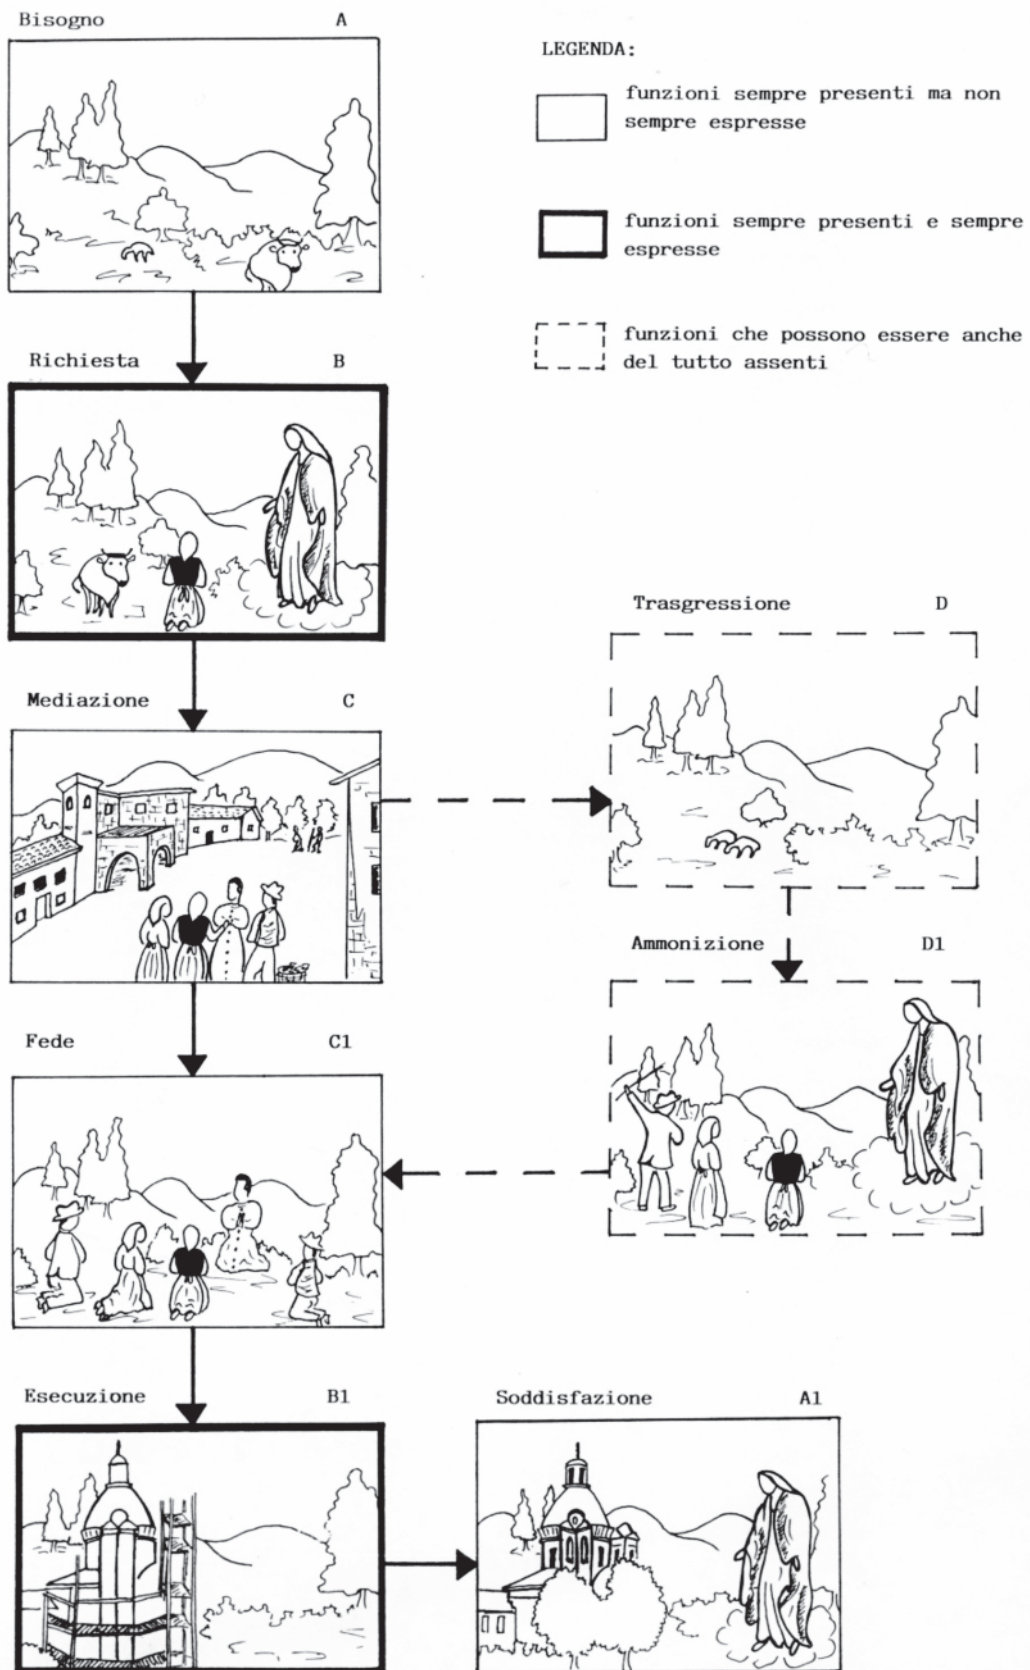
Bisogno A

LEGENDA:

funzioni sempre presenti ma non sempre espresse

funzioni sempre presenti e sempre espresse

funzioni che possono essere anche del tutto assenti

Richiesta B

Trasgressione D

Mediazione C

Ammonizione D1

Fede C1

Esecuzione B1

Soddisfazione A1